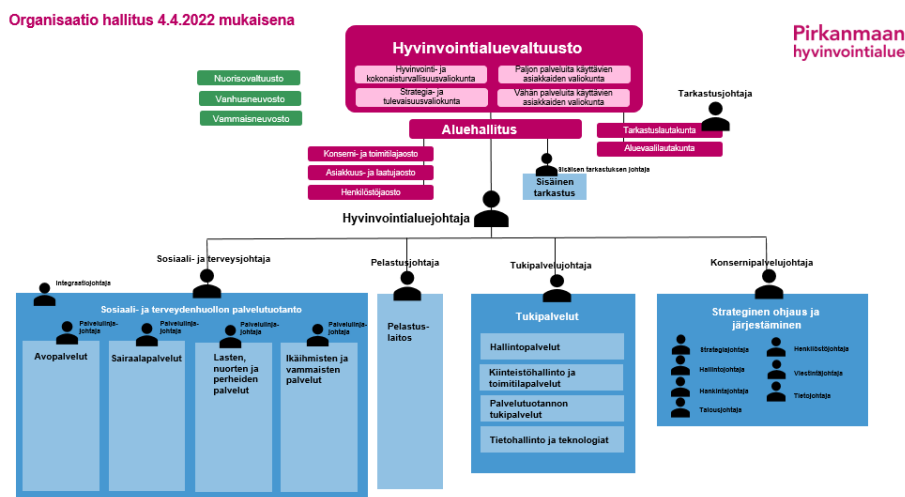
Organisaatio hallitus 4.4.2022 mukaisena

Pirkanmaan hyvinvointialue

Hyvinvointialuevaltuusto

Hyvinvointi- ja kokonaisturvallisuusvaliokunta

Paljon palveluita käyttävien asiakkaiden valiokunta

Strategia- ja tulevaisuusvaliokunta

Vähän palveluita käyttävien asiakkaiden valiokunta

Nuorisovaltuusto

Vanhusneuvosto

Vammaisneuvosto

Tarkastusjohtaja

Aluehallitus

Tarkastuslautakunta

Aluevaalilautakunta

Konserni- ja toimitilajaosto

Asiakkuus- ja laatujaosto

Henkilöstöjaosto

Sisäisen tarkastuksen johtaja

Sisäinen tarkastus

Hyvinvointialuejohtaja

Sosiaali- ja terveysjohtaja

Pelastusjohtaja

Tukipalvelujohtaja

Konsernipalvelujohtaja

Integraatiojohtaja

Sosiaali- ja terveydenhuollon palvelutuotanto

Palvelulinja-johtaja

Palvelulinja-johtaja

Palvelulinja-johtaja

Palvelulinja-johtaja

Avopalvelut

Sairaalapalvelut

Lasten, nuorten ja perheiden palvelut

Ikäihmisten ja vammaisten palvelut

Pelastus-laitos

Tukipalvelut

Hallintopalvelut

Kiinteistöhallinto ja toimitilapalvelut

Palvelutuotannon tukipalvelut

Tietohallinto ja teknologiat

Strateginen ohjaus ja järjestäminen

Strategiajohtaja

Hallintojohtaja

Hankintajohtaja

Talousjohtaja

Henkilöstöjohtaja

Viestintäjohtaja

Tietojohtaja